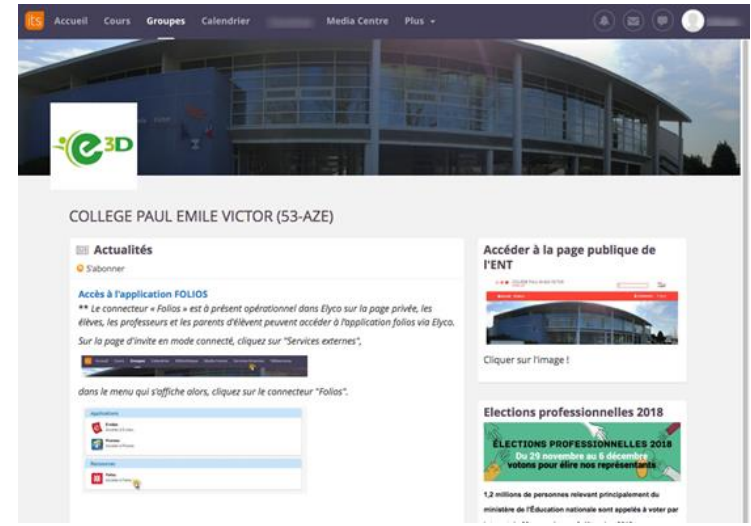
its Accueil Cours Groupes Calendrier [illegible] Media Centre Plus

e3D

COLLEGE PAUL EMILE VICTOR (53-AZE)

Actualités

S'abonner

Accès à l'application FOLIOS

** Le connecteur « Folios » est à présent opérationnel dans Elyco sur la page privée, les élèves, les professeurs et les parents d'élèvent peuvent accéder à l'application folios via Elyco.

Sur la page d'invite en mode connecté, cliquez sur "Services externes",

dans le menu qui s'affiche alors, cliquez sur le connecteur "Folios".

Applications

Ressources

Accéder à la page publique de l'ENT

Cliquer sur l'image !

Elections professionnelles 2018

ÉLECTIONS PROFESSIONNELLES 2018
Du 29 novembre au 6 décembre
votons pour élire nos représentants

1,2 millions de personnes relevent principalement du ministère de l'Éducation nationale sont appelés à voter par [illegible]